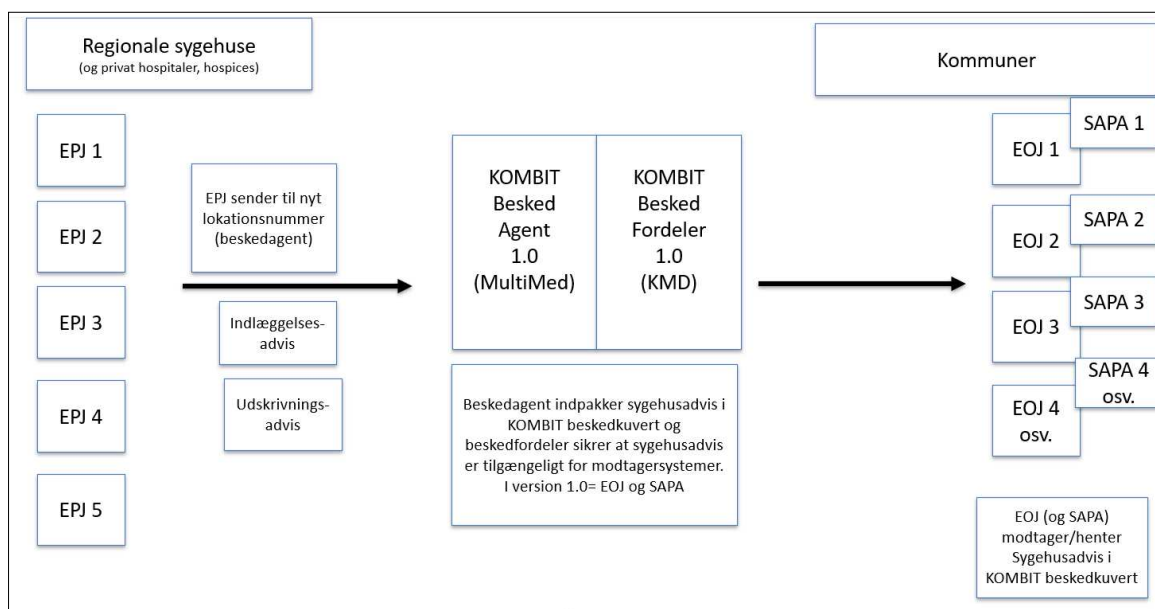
Regionale sygehuse
(og privat hospitaler, hospices)

EPJ 1

EPJ 2

EPJ 3

EPJ 4

EPJ 5

EPJ sender til nyt lokationsnummer (beskedagent)

Indlæggelses-advis

Udskrivnings-advis

KOMBIT Besked Agent 1.0 (MultiMed)

KOMBIT Besked Fordeler 1.0 (KMD)

Beskedagent indpakker sygehusadvis i KOMBIT beskedkuvert og beskedfordeler sikrer at sygehusadvis er tilgængeligt for modtagersystemer. I version 1.0= EOJ og SAPA

Kommuner

EOJ 1

SAPA 1

EOJ 2

SAPA 2

EOJ 3

SAPA 3

EOJ 4 osv.

SAPA 4 osv.

EOJ (og SAPA) modtager/henter Sygehusadvis i KOMBIT beskedkuvert